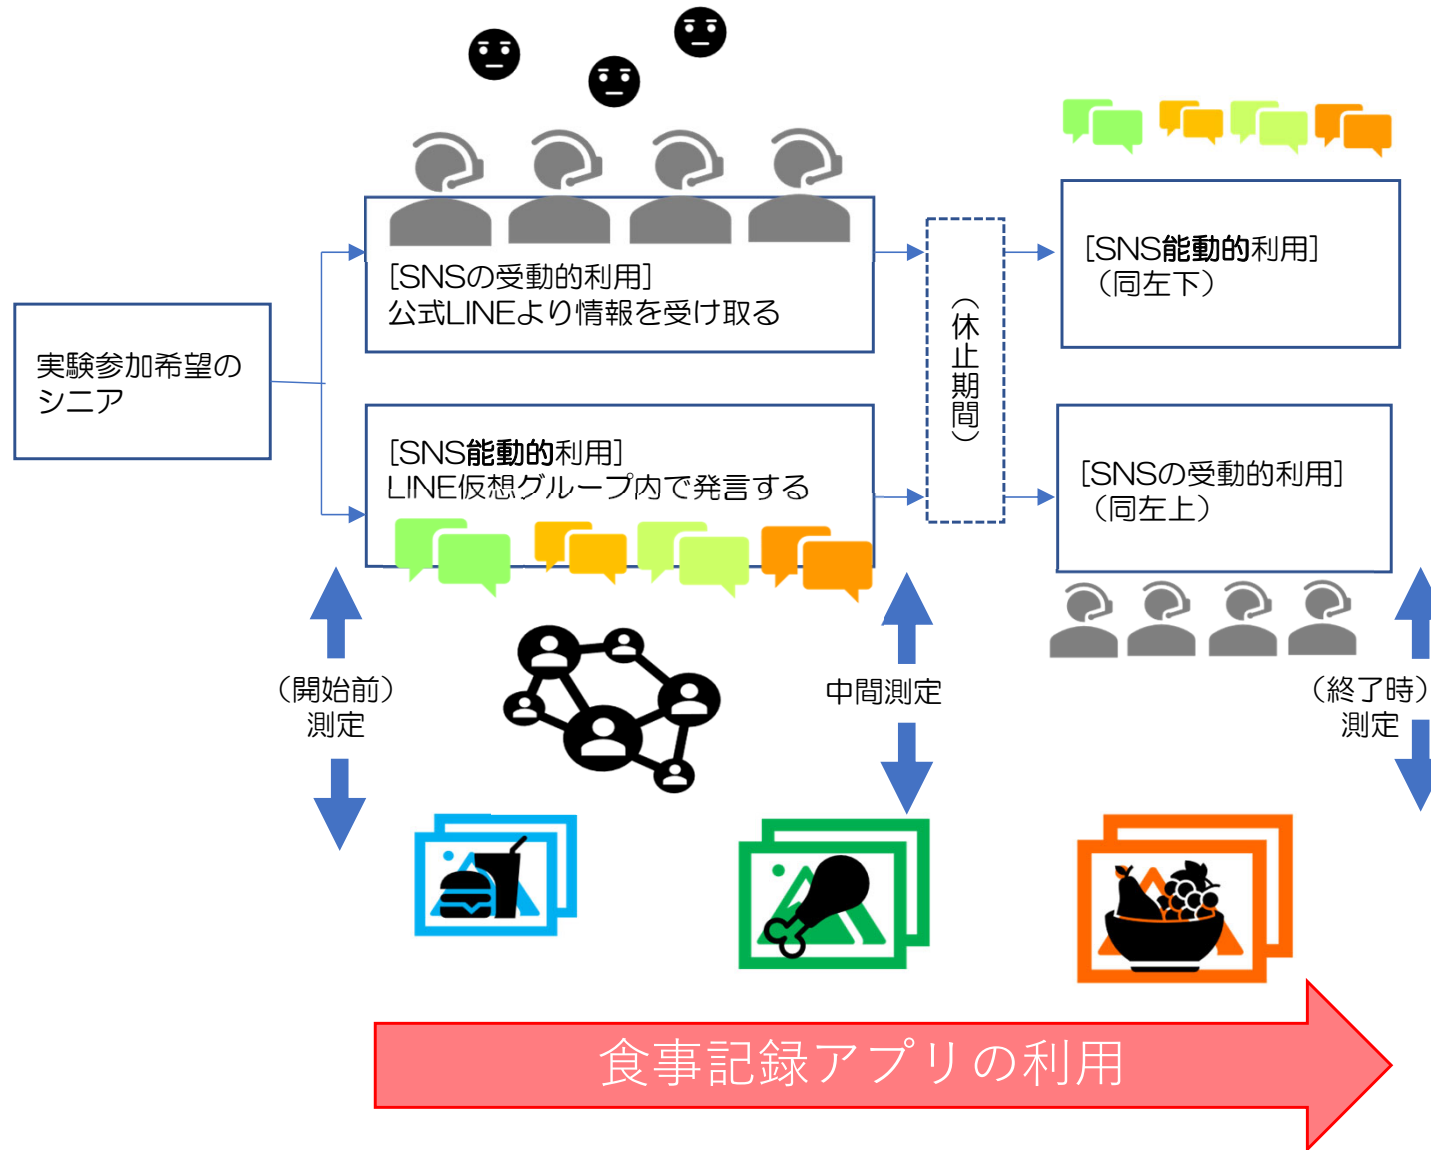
実験参加希望のシニア

[SNSの受動的利用]
公式LINEより情報を受け取る

[SNS能動的利用]
LINE仮想グループ内で発言する

（休止期間）

[SNS能動的利用]
（同左下）

[SNSの受動的利用]
（同左上）

（開始前）
測定

中間測定

（終了時）
測定

食事記録アプリの利用